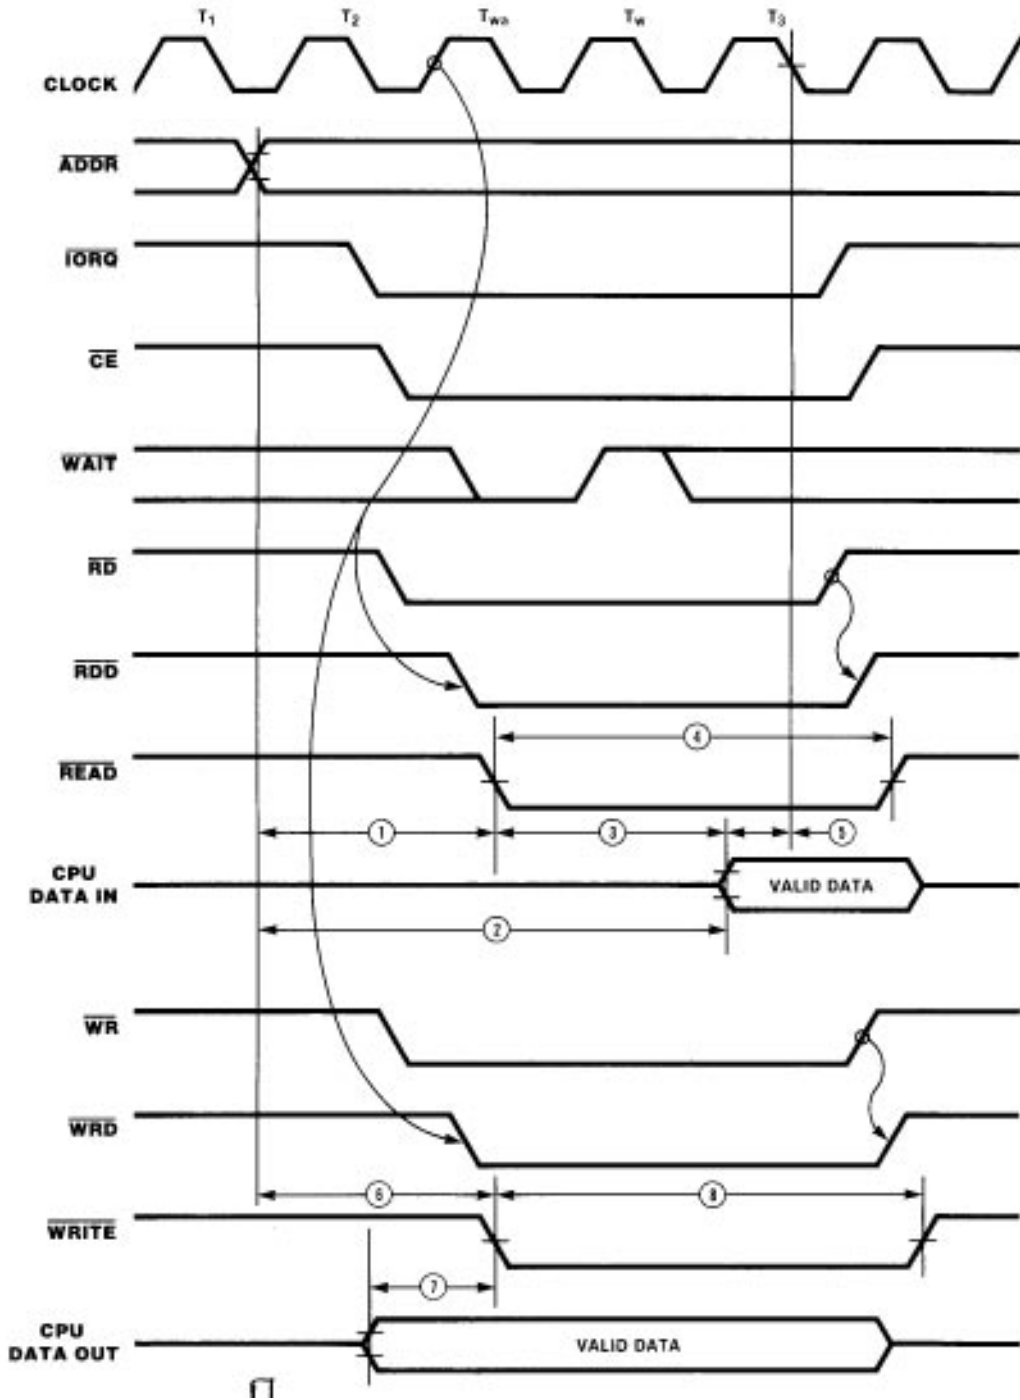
$T_1$ $T_2$ $T_{wa}$ $T_w$ $T_3$

CLOCK

$\overline{ADDR}$

$\overline{IORQ}$

$\overline{CE}$

$\overline{WAIT}$

$\overline{RD}$

$\overline{RDD}$

$\overline{READ}$

4

1 3 5

CPU DATA IN

VALID DATA

2

$\overline{WR}$

$\overline{WRD}$

6 8

$\overline{WRITE}$

7

CPU DATA OUT

VALID DATA